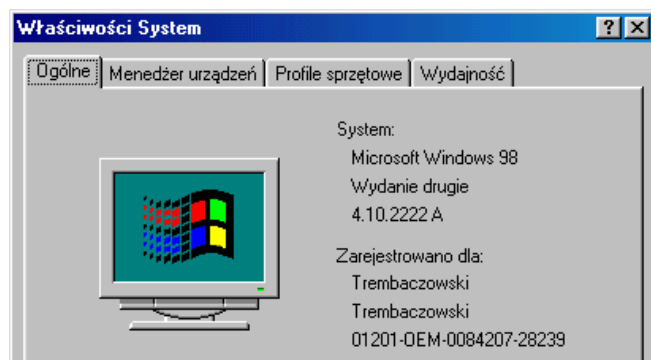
Właściwości System

?
X

Ogólne
Menedżer urządzeń
Profile sprzętowe
Wydajność

System:
Microsoft Windows 98
Wydanie drugie
4.10.2222 A

Zarejestrowano dla:
Trembaczowski
Trembaczowski
01201-OEM-0084207-28239